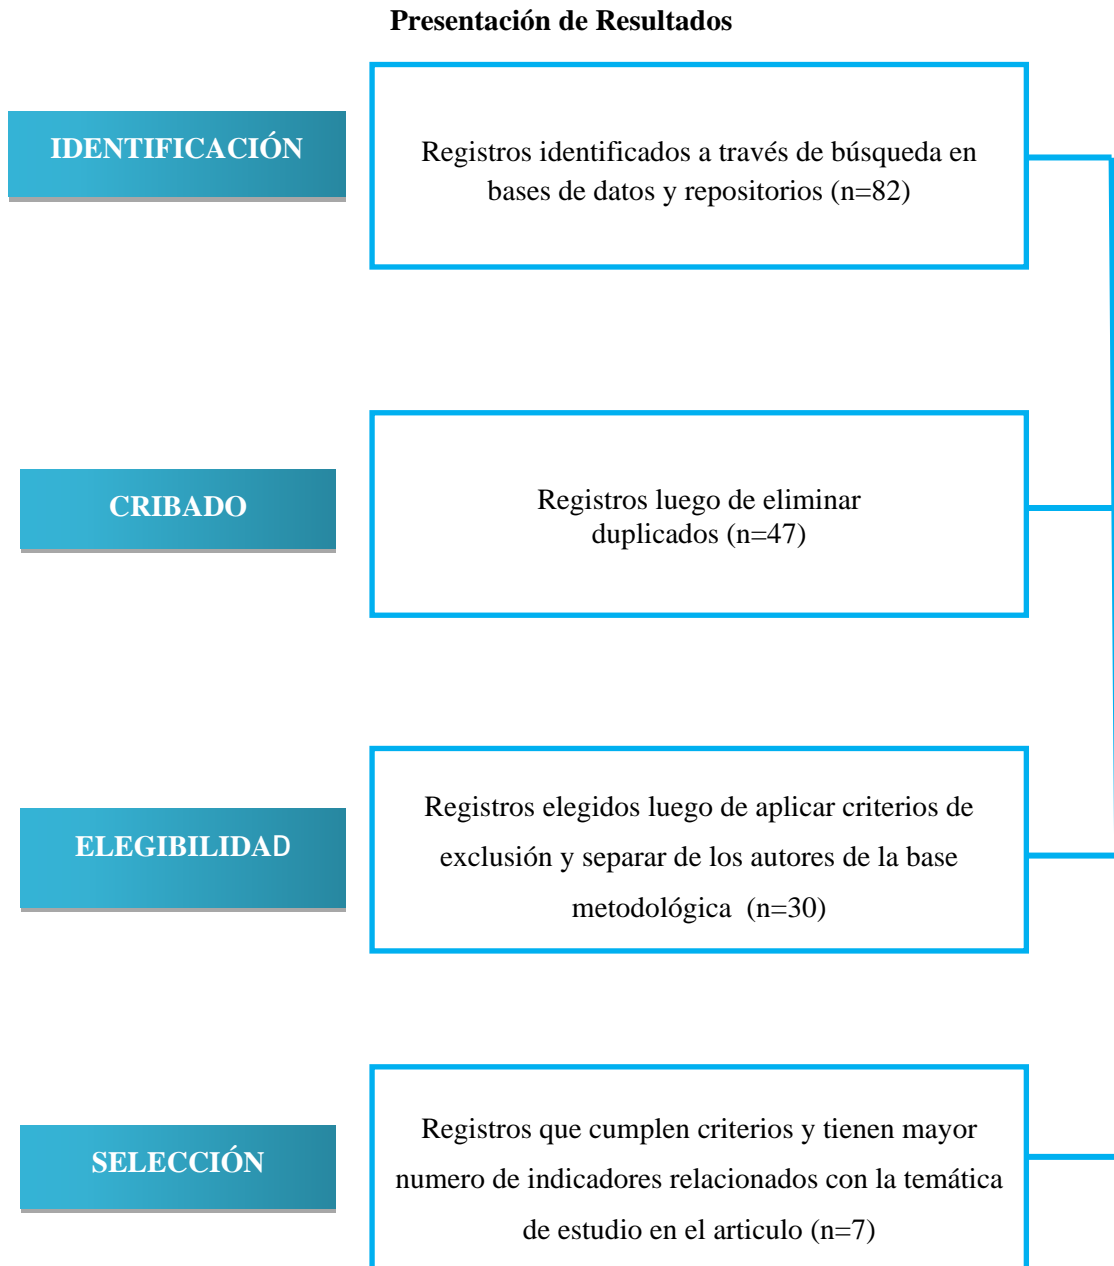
Presentación de Resultados

IDENTIFICACIÓN

Registros identificados a través de búsqueda en bases de datos y repositorios (n=82)

CRIBADO

Registros luego de eliminar duplicados (n=47)

ELEGIBILIDAD

Registros elegidos luego de aplicar criterios de exclusión y separar de los autores de la base metodológica (n=30)

SELECCIÓN

Registros que cumplen criterios y tienen mayor numero de indicadores relacionados con la temática de estudio en el articulo (n=7)